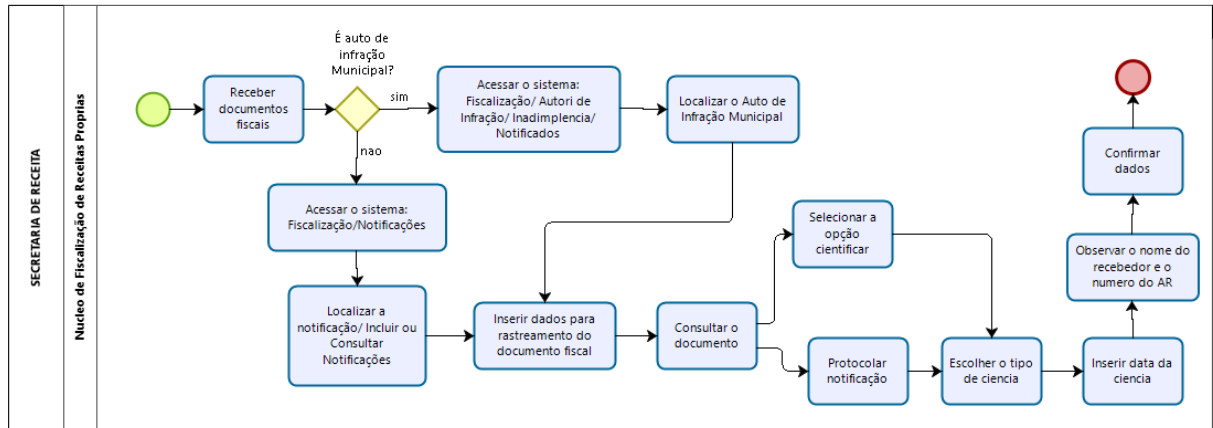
SECRETARIA DE RECEITA

Nucleo de Fiscalização de Receitas Proprias

Receber documentos fiscais

É auto de infração Municipal?

sim

nao

Acessar o sistema: Fiscalização/ Autori de Infração/ Inadimplencia/ Notificados

Localizar o Auto de Infração Municipal

Acessar o sistema: Fiscalização/Notificações

Localizar a notificação/ Incluir ou Consultar Notificações

Inserir dados para rastreamento do documento fiscal

Consultar o documento

Selecionar a opção cientificar

Protocolar notificação

Escolher o tipo de ciencia

Inserir data da ciencia

Observar o nome do recebedor e o numero do AR

Confirmar dados